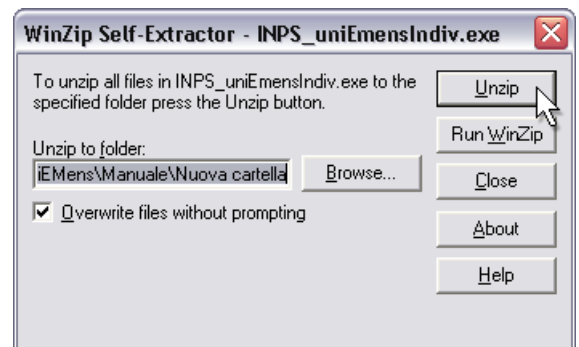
WinZip Self-Extractor - INPS_uniEmensIndiv.exe

To unzip all files in INPS_uniEmensIndiv.exe to the specified folder press the Unzip button.

Unzip to folder:

iEMens\Manuale\Nuova cartella

Browse...

Overwrite files without prompting

Unzip

Run WinZip

Close

About

Help